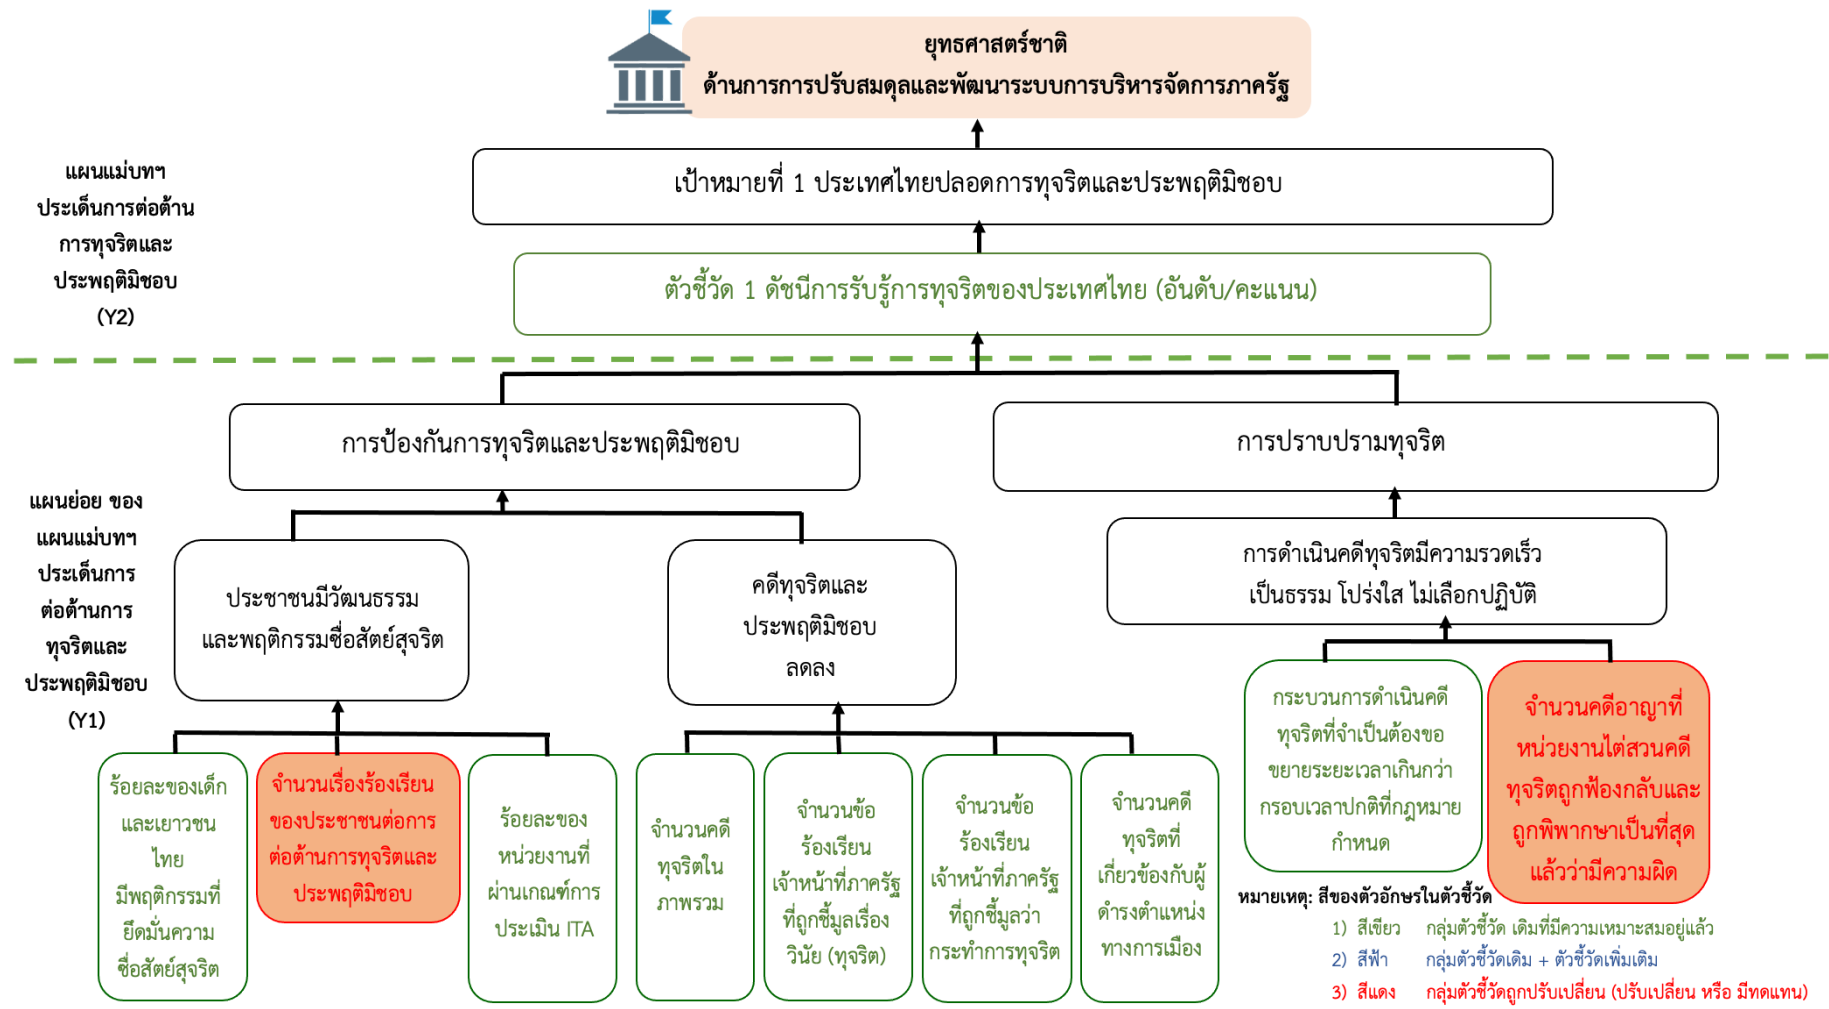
ยุทธศาสตร์ชาติ
ด้านการการปรับสมดุลและพัฒนาระบบการบริหารจัดการภาครัฐ

แผนแม่บทฯ ประเด็นการต่อต้านการทุจริตและประพฤติมิชอบ (Y2)

เป้าหมายที่ 1 ประเทศไทยปลอดการทุจริตและประพฤติมิชอบ

ตัวชี้วัด 1 ดัชนีการรับรู้การทุจริตของประเทศไทย (อันดับ/คะแนน)

การป้องกันการทุจริตและประพฤติมิชอบ

การปราบปรามทุจริต

แผนย่อย ของแผนแม่บทฯ ประเด็นการต่อต้านการทุจริตและประพฤติมิชอบ (Y1)

ประชาชนมีวัฒนธรรมและพฤติกรรมซื่อสัตย์สุจริต

คดีทุจริตและประพฤติมิชอบลดลง

การดำเนินคดีทุจริตมีความรวดเร็ว เป็นธรรม โปร่งใส ไม่เลือกปฏิบัติ

ร้อยละของเด็กและเยาวชนไทย มีพฤติกรรมที่ยึดมั่นความซื่อสัตย์สุจริต

จำนวนเรื่องร้องเรียนของประชาชนต่อการต่อต้านการทุจริตและประพฤติมิชอบ

ร้อยละของหน่วยงานที่ผ่านเกณฑ์การประเมิน ITA

จำนวนคดีทุจริตในภาพรวม

จำนวนข้อร้องเรียนเจ้าหน้าที่ภาครัฐที่ถูกชี้มูลเรื่องวินัย (ทุจริต)

จำนวนข้อร้องเรียนเจ้าหน้าที่ภาครัฐที่ถูกชี้มูลว่ากระทำการทุจริต

จำนวนคดีทุจริตที่เกี่ยวข้องกับผู้ดำรงตำแหน่งทางการเมือง

กระบวนการดำเนินคดีทุจริตที่จำเป็นต้องขอขยายระยะเวลาเกินกว่ากรอบเวลาปกติที่กฎหมายกำหนด

จำนวนคดีอาญาที่หน่วยงานไต่สวนคดีทุจริตถูกฟ้องกลับและถูกพิพากษาเป็นที่สุดแล้วว่ามีความผิด

หมายเหตุ: สีของตัวอักษรในตัวชี้วัด
1) สีเขียว กลุ่มตัวชี้วัด เดิมที่มีความเหมาะสมอยู่แล้ว
2) สีฟ้า กลุ่มตัวชี้วัดเดิม + ตัวชี้วัดเพิ่มเติม
3) สีแดง กลุ่มตัวชี้วัดถูกปรับเปลี่ยน (ปรับเปลี่ยน หรือ มีทดแทน)